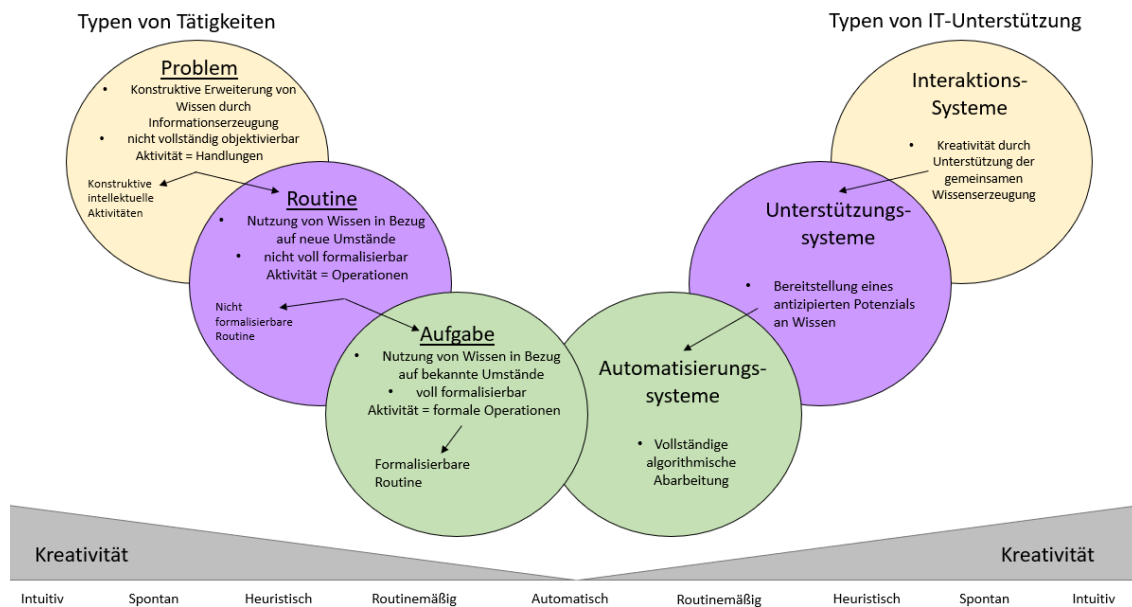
Typen von Tätigkeiten

Typen von IT-Unterstützung

Problem
• Konstruktive Erweiterung von Wissen durch Informationserzeugung
• nicht vollständig objektivierbar
Aktivität = Handlungen

Konstruktive intellektuelle Aktivitäten

Routine
• Nutzung von Wissen in Bezug auf neue Umstände
• nicht voll formalisierbar
Aktivität = Operationen

Nicht formalisierbare Routine

Aufgabe
• Nutzung von Wissen in Bezug auf bekannte Umstände
• voll formalisierbar
Aktivität = formale Operationen

Formalisierbare Routine

Interaktions-Systeme
• Kreativität durch Unterstützung der gemeinsamen Wissenserzeugung

Unterstützungs-systeme
• Bereitstellung eines antizipierten Potenzials an Wissen

Automatisierungs-systeme
• Vollständige algorithmische Abarbeitung

Kreativität

Kreativität

Intuitiv Spontan Heuristisch Routinemäßig Automatisch Routinemäßig Heuristisch Spontan Intuitiv